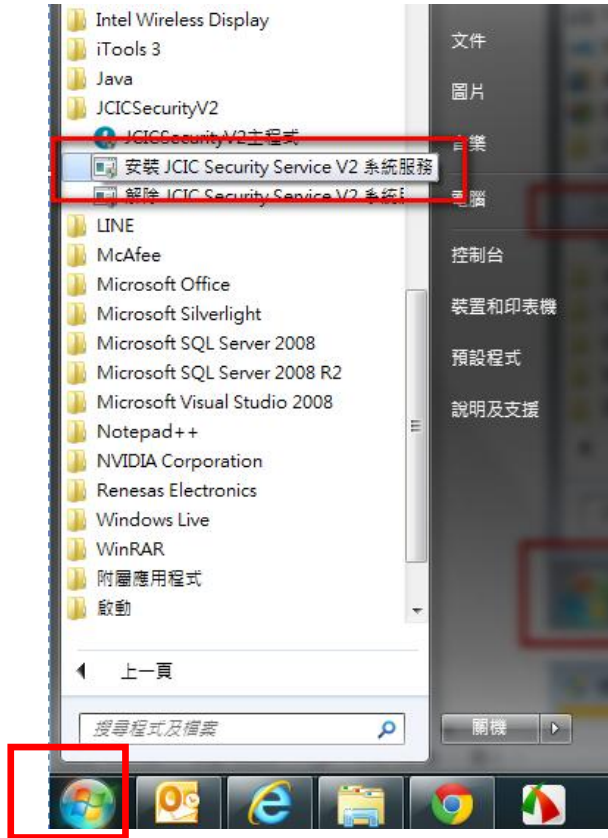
Intel Wireless Display
iTools 3
Java
JCICSecurityV2
JCICSecurityV2主程式
安裝 JCIC Security Service V2 系統服務
解除 JCIC Security Service V2 系統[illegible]
LINE
McAfee
Microsoft Office
Microsoft Silverlight
Microsoft SQL Server 2008
Microsoft SQL Server 2008 R2
Microsoft Visual Studio 2008
Notepad++
NVIDIA Corporation
Renesas Electronics
Windows Live
WinRAR
附屬應用程式
啟動

上一頁

搜尋程式及檔案

文件
圖片
音樂
電腦
控制台
裝置和印表機
預設程式
說明及支援

關機